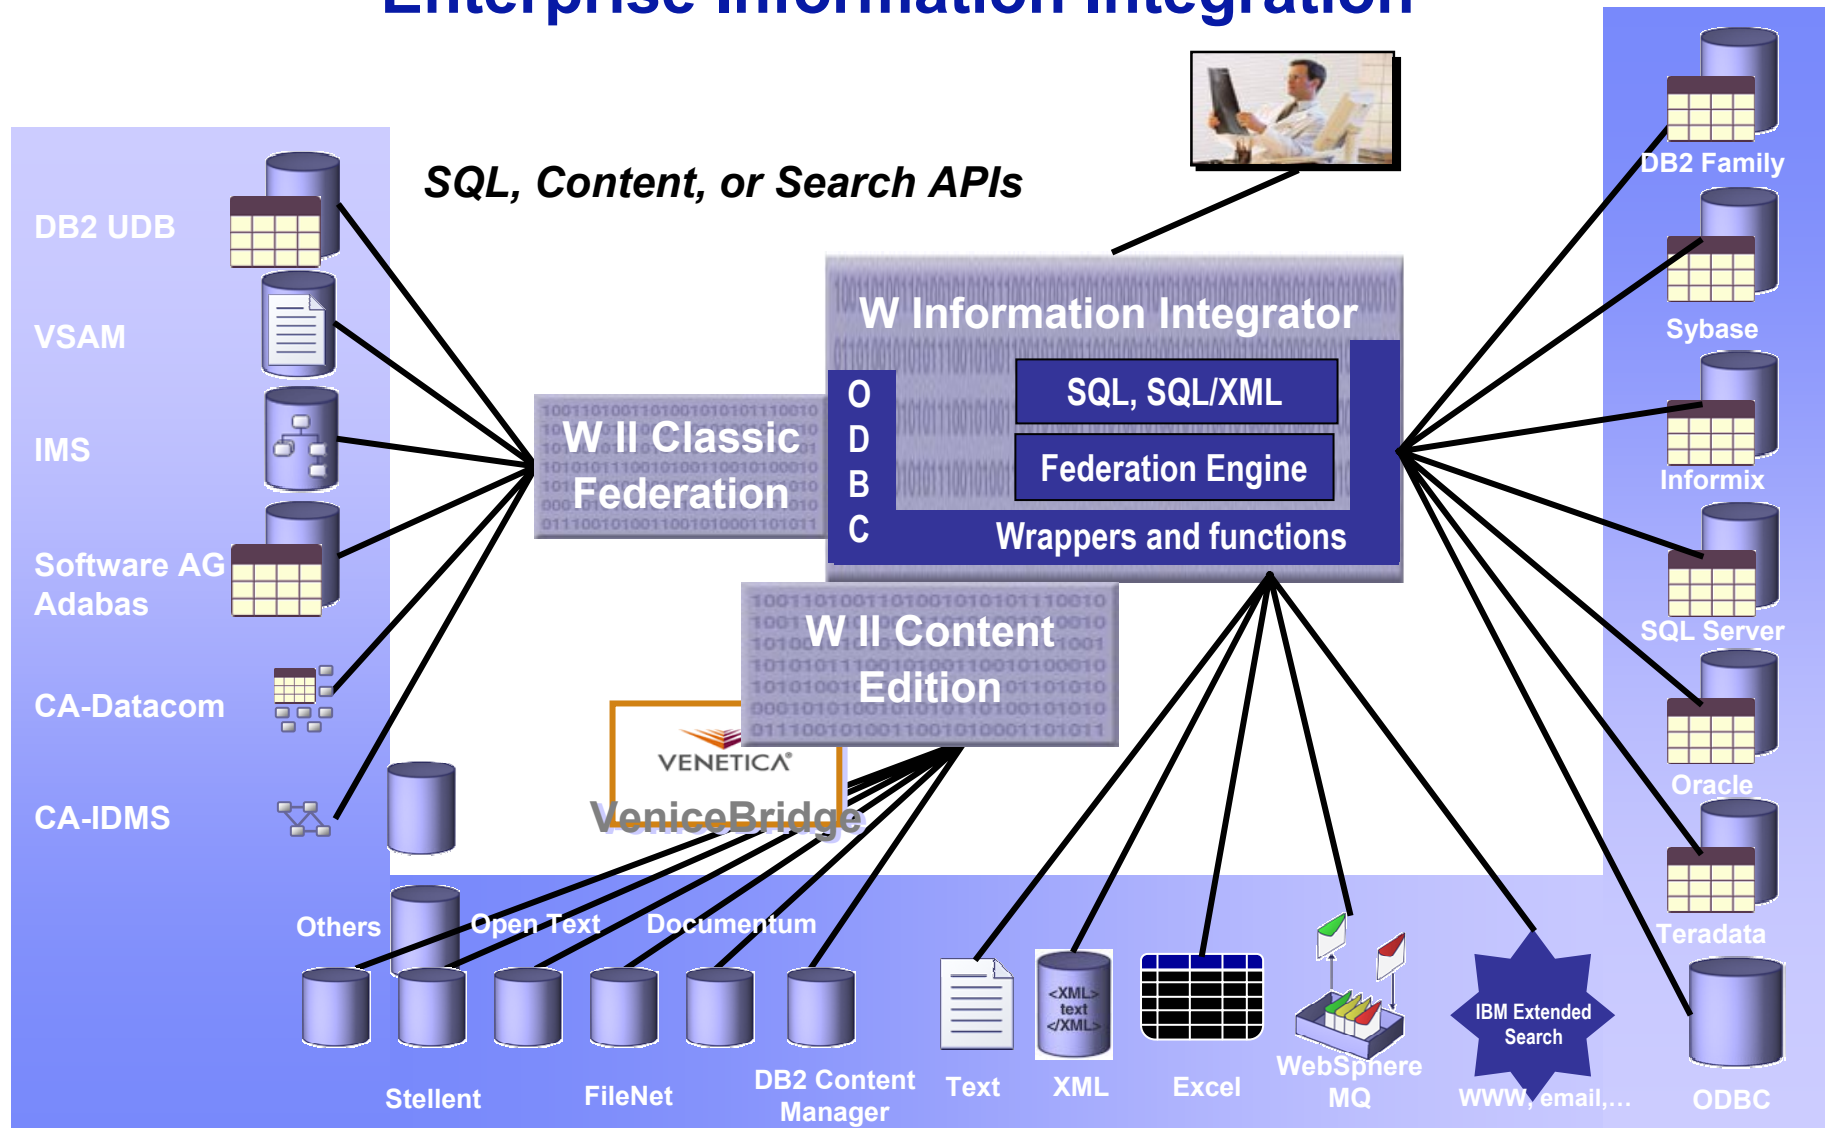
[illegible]

SQL, Content, or Search APIs

DB2 UDB

VSAM

IMS

Software AG Adabas

CA-Datacom

CA-IDMS

W II Classic Federation

W Information Integrator

O
D
B
C

SQL, SQL/XML

Federation Engine

Wrappers and functions

W II Content Edition

VENETICA

VeniceBridge

DB2 Family

Sybase

Informix

SQL Server

Oracle

Teradata

ODBC

Others

Open Text

Documentum

Stellent

FileNet

DB2 Content Manager

Text

<XML> text </XML>

XML

Excel

WebSphere MQ

IBM Extended Search

WWW, email,...